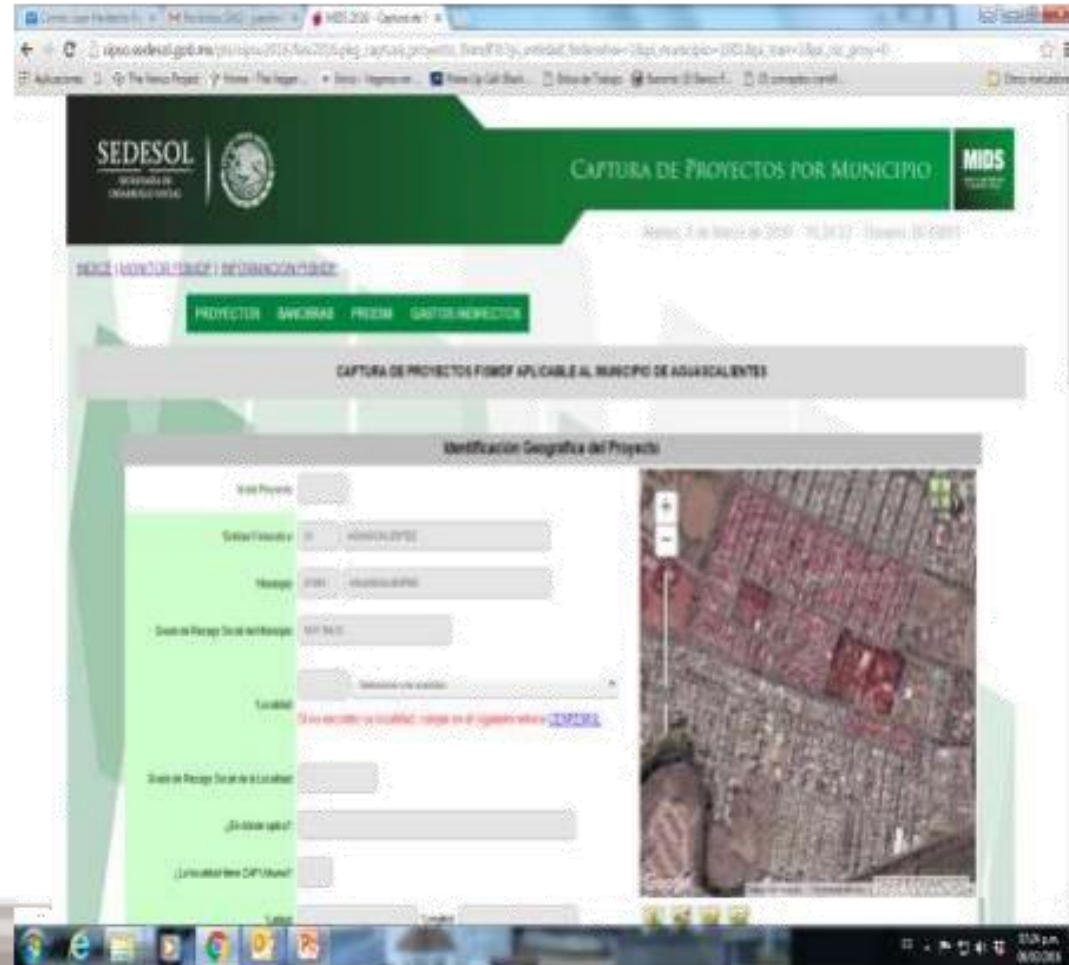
SEDESOL
CAPTURA DE PROYECTOS POR MUNICIPIO
MIDS
INICIO | AVANCE FISMDF | INFORMACIÓN FISMDF
PROYECTOS BANCARIAS PRODIM GASTOS INDIRECTOS
CAPTURA DE PROYECTOS FISMDF APLICABLE AL MUNICIPIO DE AGUASCALIENTES
Identificación Geográfica del Proyecto
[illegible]
Entidad Federativa: 01 AGUASCALIENTES
Municipio: 01001 AGUASCALIENTES
Grado de Rezago Social del Municipio: MUY BAJO
Localidad: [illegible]
Si no encuentra su localidad, consulte en el siguiente enlace CENFEMUL
Grado de Rezago Social de la Localidad
¿Es zona de atención prioritaria?
¿La localidad tiene ZAP Urbana?
+
−